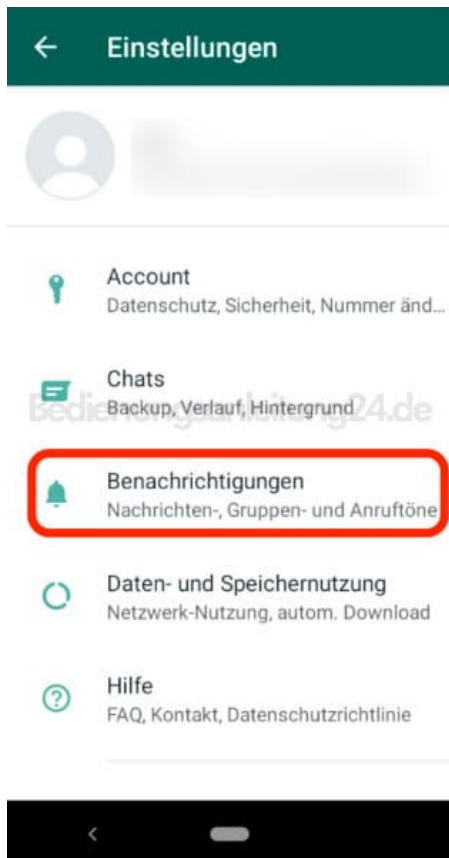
← Einstellungen

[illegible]

Account
Datenschutz, Sicherheit, Nummer änd...

Chats
Backup, Verlauf, Hintergrund

Bedienungsanleitung24.de

Benachrichtigungen
Nachrichten-, Gruppen- und Anruftöne

Daten- und Speichernutzung
Netzwerk-Nutzung, autom. Download

Hilfe
FAQ, Kontakt, Datenschutzrichtlinie